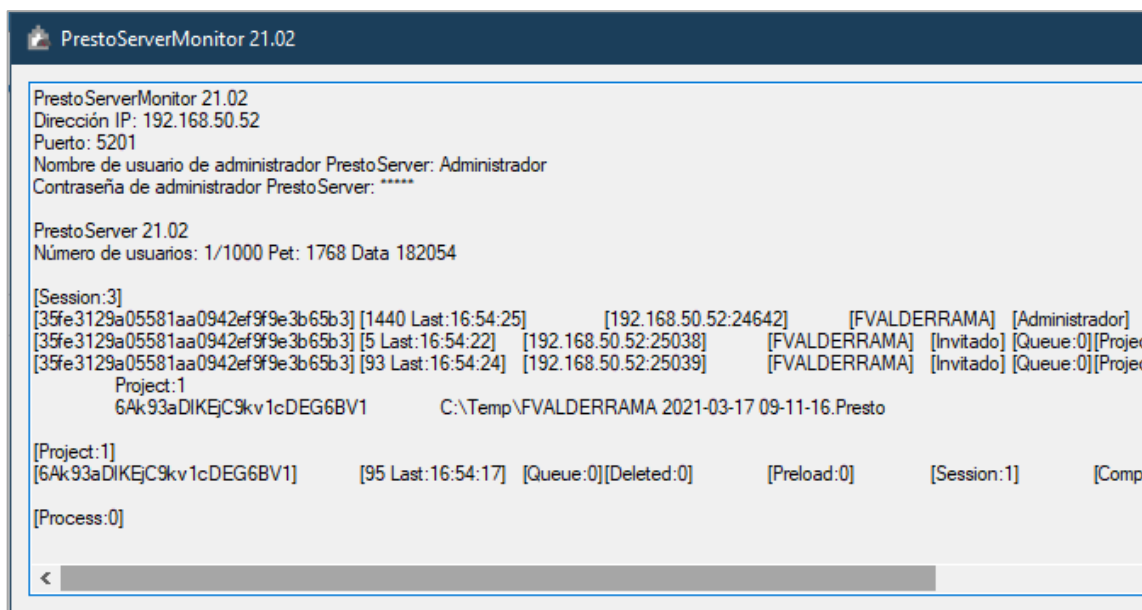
PrestoServerMonitor 21.02

PrestoServerMonitor 21.02
Dirección IP: 192.168.50.52
Puerto: 5201
Nombre de usuario de administrador PrestoServer: Administrador
Contraseña de administrador PrestoServer: *****

PrestoServer 21.02
Número de usuarios: 1/1000 Pet: 1768 Data 182054

[Session:3]
[35fe3129a05581aa0942ef9f9e3b65b3] [1440 Last:16:54:25] [192.168.50.52:24642] [FVALDERRAMA] [Administrador]
[35fe3129a05581aa0942ef9f9e3b65b3] [5 Last:16:54:22] [192.168.50.52:25038] [FVALDERRAMA] [Invitado] [Queue:0][Projec
[35fe3129a05581aa0942ef9f9e3b65b3] [93 Last:16:54:24] [192.168.50.52:25039] [FVALDERRAMA] [Invitado] [Queue:0][Projec
Project:1
6Ak93aDIKEjC9kv1cDEG6BV1 C:\Temp\FVALDERRAMA 2021-03-17 09-11-16.Presto

[Project:1]
[6Ak93aDIKEjC9kv1cDEG6BV1] [95 Last:16:54:17] [Queue:0][Deleted:0] [Preload:0] [Session:1] [Comp

[Process:0]

<